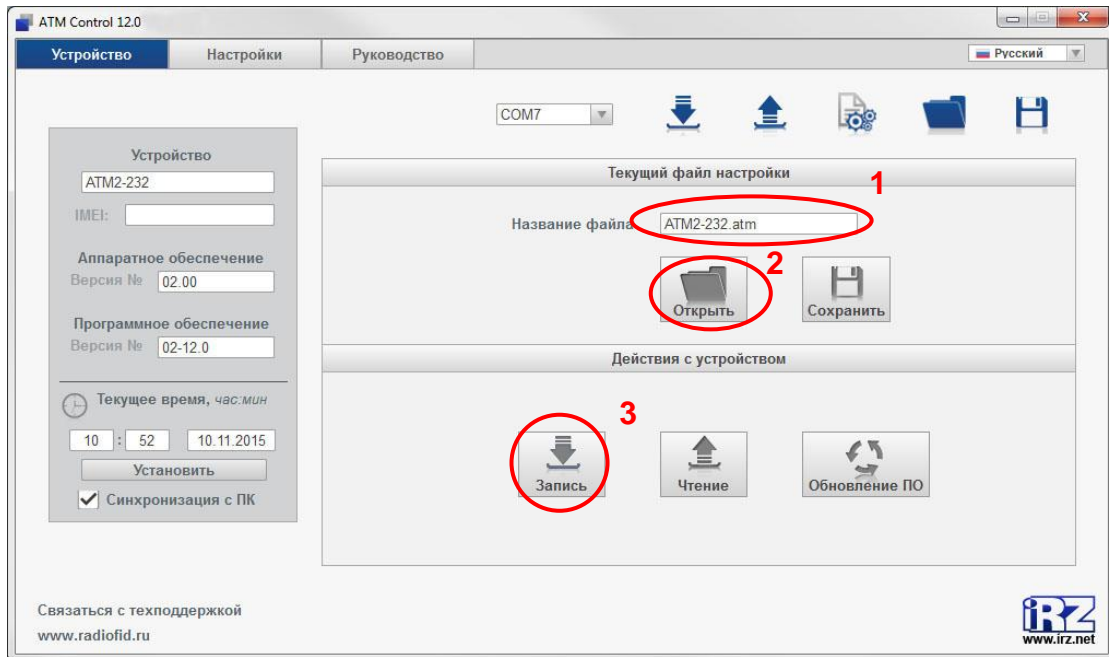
ATM Control 12.0

Устройство | Настройки | Руководство | Русский

COM7

Устройство
ATM2-232
IMEI:
Аппаратное обеспечение
Версия № 02.00
Программное обеспечение
Версия № 02-12.0
Текущее время, час:мин
10 : 52 10.11.2015
Установить
Синхронизация с ПК

Текущий файл настройки
1
Название файла ATM2-232.atm
2
Открыть
Сохранить

Действия с устройством
3
Запись
Чтение
Обновление ПО

Связаться с техподдержкой
www.radiofid.ru

iRZ
www.irz.net